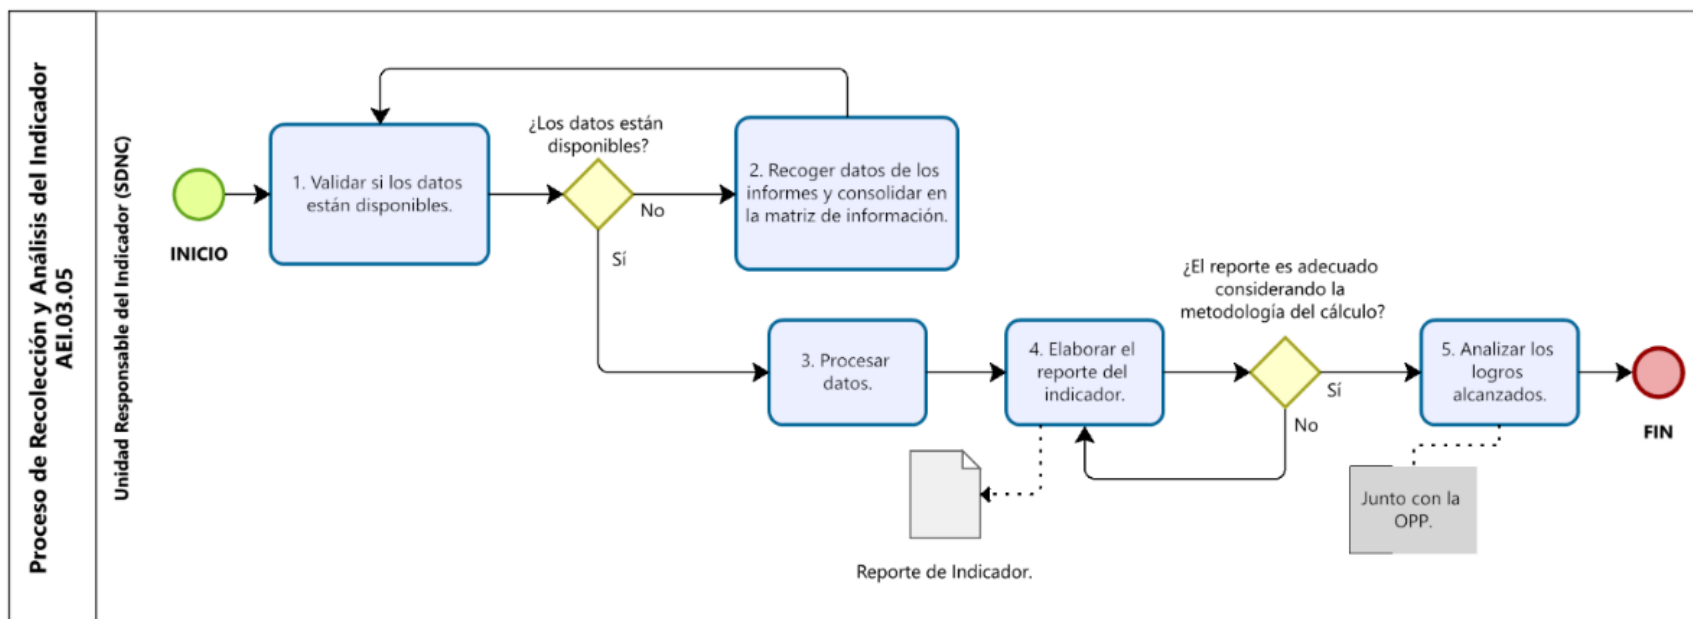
Proceso de Recolección y Análisis del Indicador AEI.03.05

Unidad Responsable del Indicador (SDNC)

INICIO

1. Validar si los datos están disponibles.

¿Los datos están disponibles?

No

Sí

2. Recoger datos de los informes y consolidar en la matriz de información.

3. Procesar datos.

4. Elaborar el reporte del indicador.

¿El reporte es adecuado considerando la metodología del cálculo?

Sí

No

5. Analizar los logros alcanzados.

FIN

Reporte de Indicador.

Junto con la OPP.